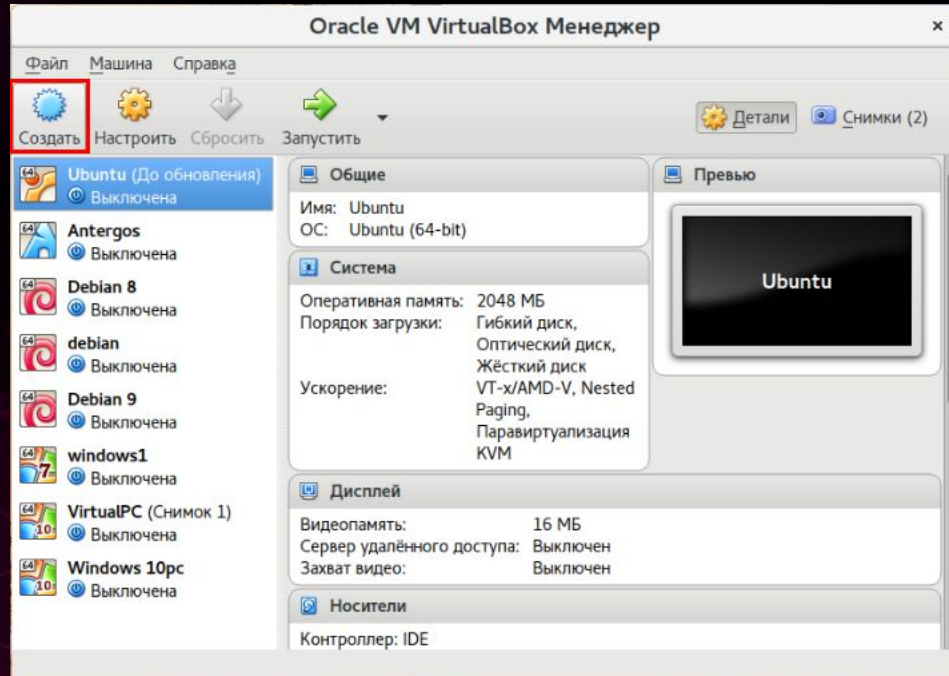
Oracle VM VirtualBox Менеджер

×

Файл Машина Справка

Создать Настроить Сбросить Запустить

Детали Снимки (2)

Ubuntu (До обновления)
Выключена

Antergos
Выключена

Debian 8
Выключена

debian
Выключена

Debian 9
Выключена

windows1
Выключена

VirtualPC (Снимок 1)
Выключена

Windows 10pc
Выключена

Общие

Имя: Ubuntu
ОС: Ubuntu (64-bit)

Система

Оперативная память: 2048 МБ
Порядок загрузки: Гибкий диск, Оптический диск, Жёсткий диск
Ускорение: VT-x/AMD-V, Nested Paging, Паравиртуализация KVM

Дисплей

Видеопамять: 16 МБ
Сервер удалённого доступа: Выключен
Захват видео: Выключен

Носители

Контроллер: IDE

Превью

Ubuntu